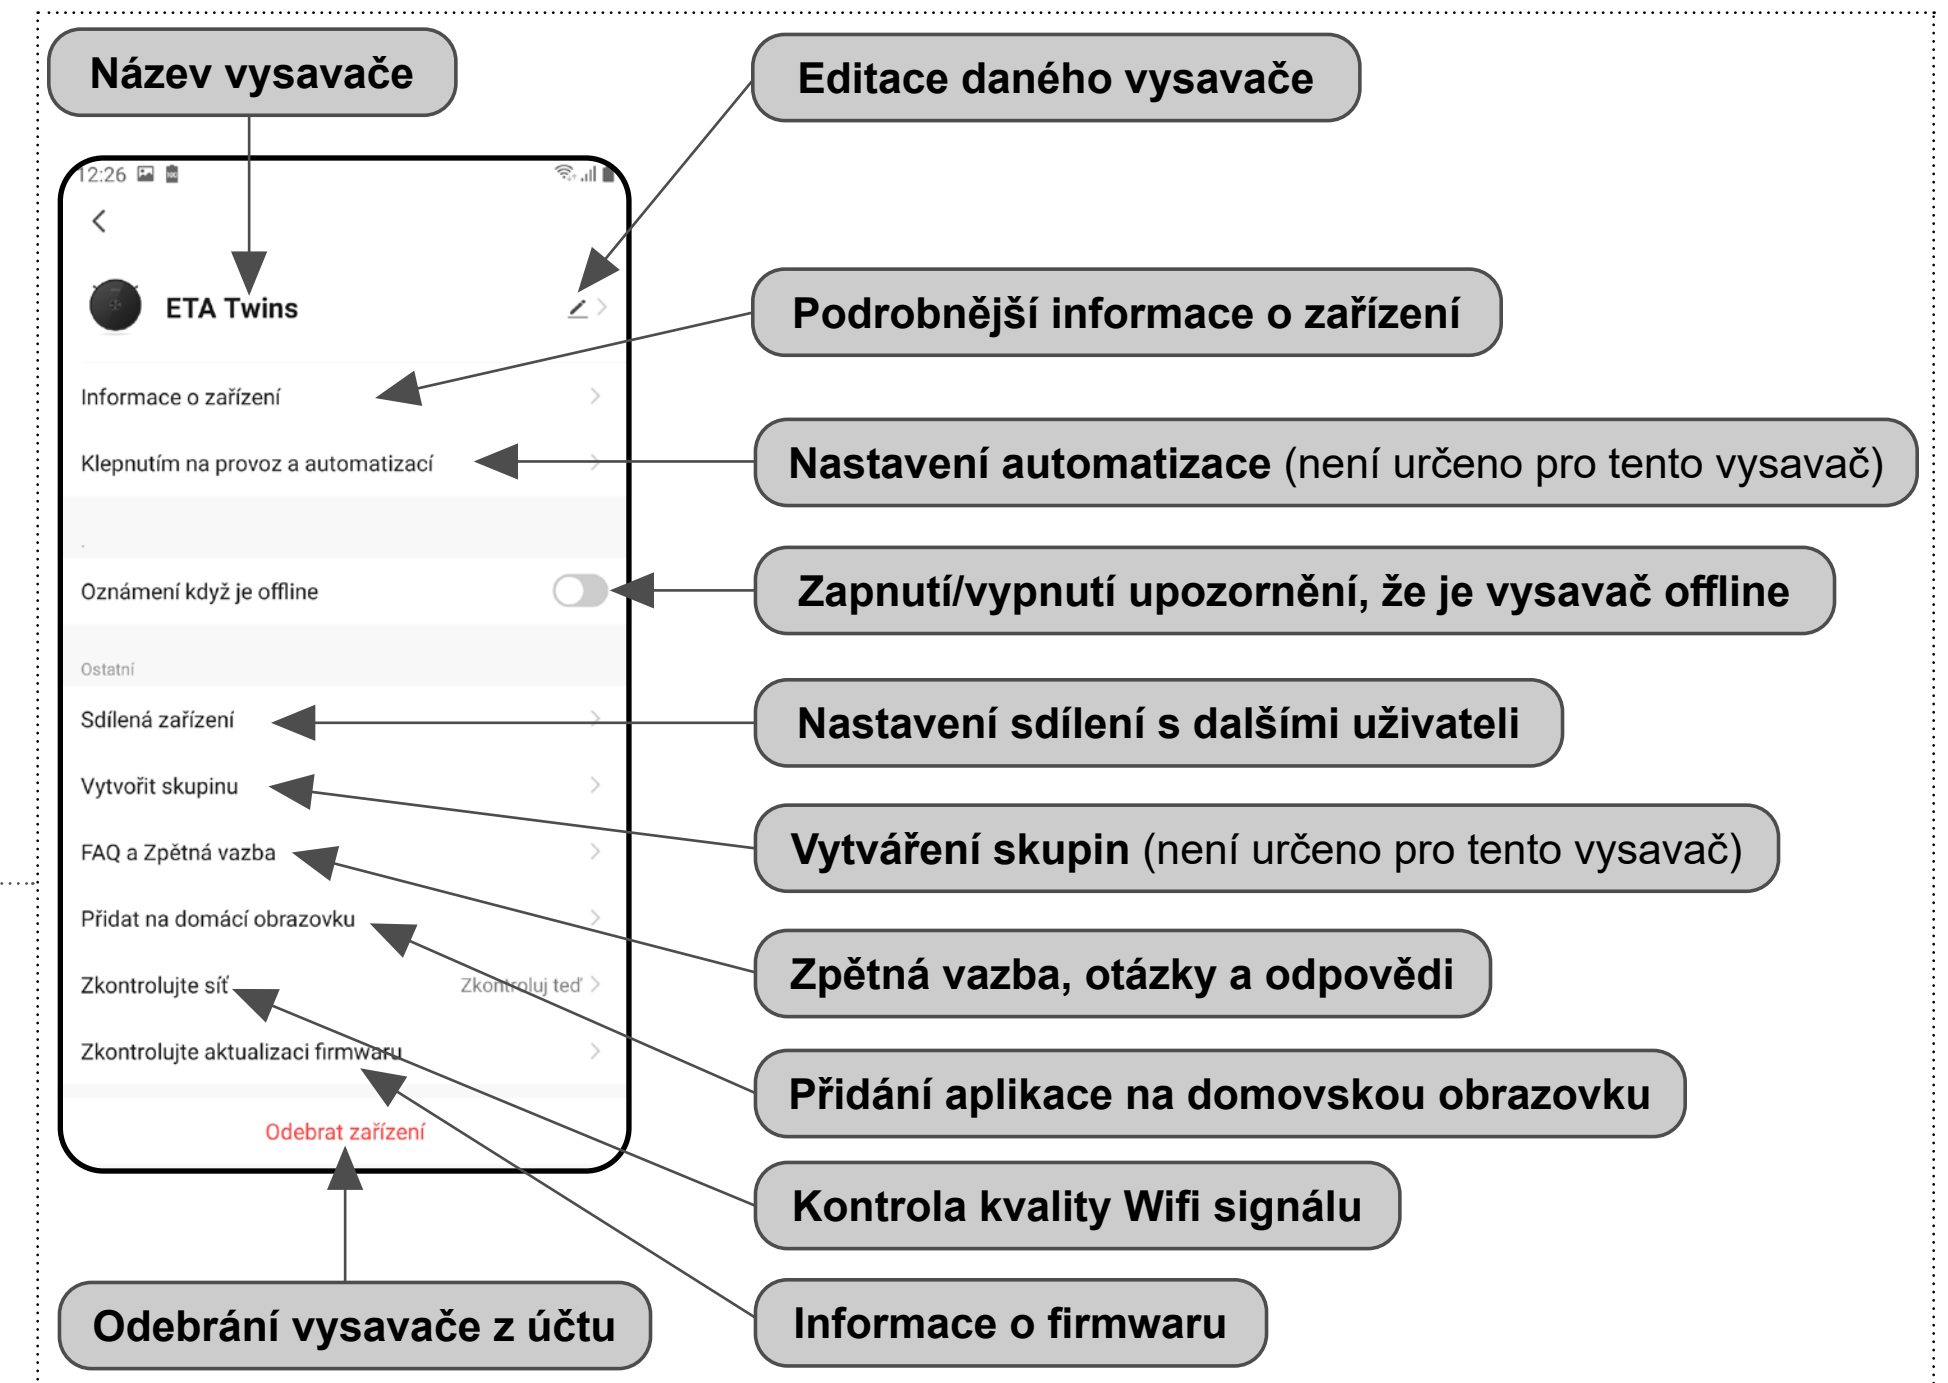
Název vysavače

Editace daného vysavače

12:26

ETA Twins

Podrobnější informace o zařízení

Informace o zařízení

Klepnutím na provoz a automatizací

Nastavení automatizace (není určeno pro tento vysavač)

Oznámení když je offline

Zapnutí/vypnutí upozornění, že je vysavač offline

Ostatní

Sdílená zařízení

Nastavení sdílení s dalšími uživateli

Vytvořit skupinu

Vytváření skupin (není určeno pro tento vysavač)

FAQ a Zpětná vazba

Zpětná vazba, otázky a odpovědi

Přidat na domácí obrazovku

Přidání aplikace na domovskou obrazovku

Zkontrolujte síť

Zkontroluj teď

Zkontrolujte aktualizaci firmwaru

Kontrola kvality Wifi signálu

Odebrat zařízení

Informace o firmwaru

Odebrání vysavače z účtu